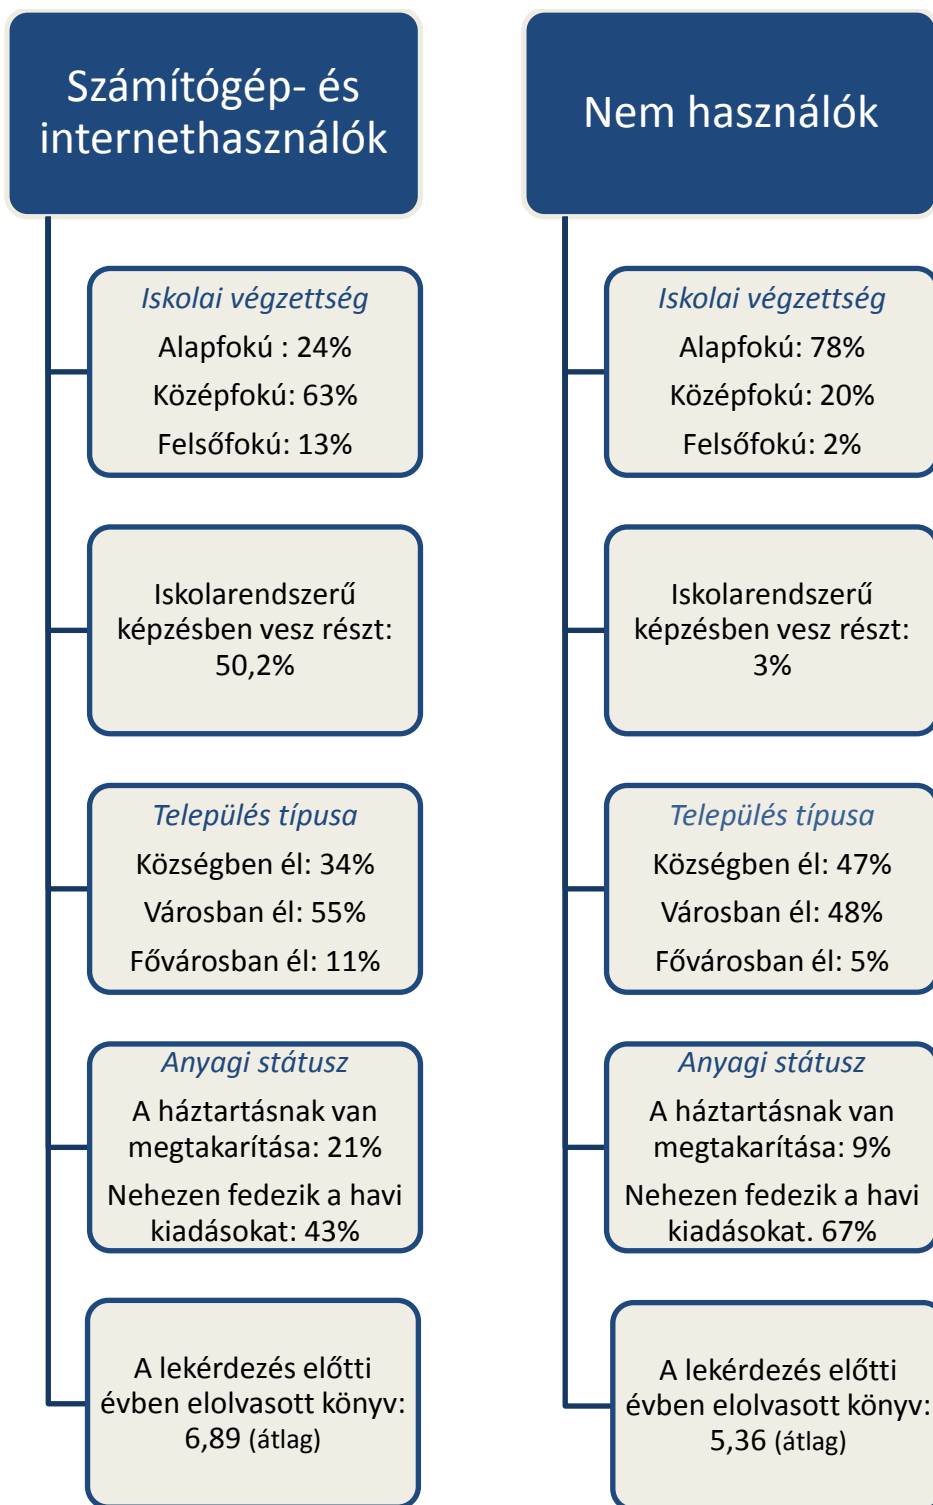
Számítógép- és internethasználók

Iskolai végzettség
Alapfokú : 24%
Középfokú: 63%
Felsőfokú: 13%

Iskolarendszerű képzésben vesz részt: 50,2%

Település típusa
Községben él: 34%
Városban él: 55%
Fővárosban él: 11%

Anyagi státusz
A háztartásnak van megtakarítása: 21%
Nehezen fedezik a havi kiadásokat: 43%

A lekérdezés előtti évben elolvasott könyv: 6,89 (átlag)

Nem használók

Iskolai végzettség
Alapfokú: 78%
Középfokú: 20%
Felsőfokú: 2%

Iskolarendszerű képzésben vesz részt: 3%

Település típusa
Községben él: 47%
Városban él: 48%
Fővárosban él: 5%

Anyagi státusz
A háztartásnak van megtakarítása: 9%
Nehezen fedezik a havi kiadásokat. 67%

A lekérdezés előtti évben elolvasott könyv: 5,36 (átlag)